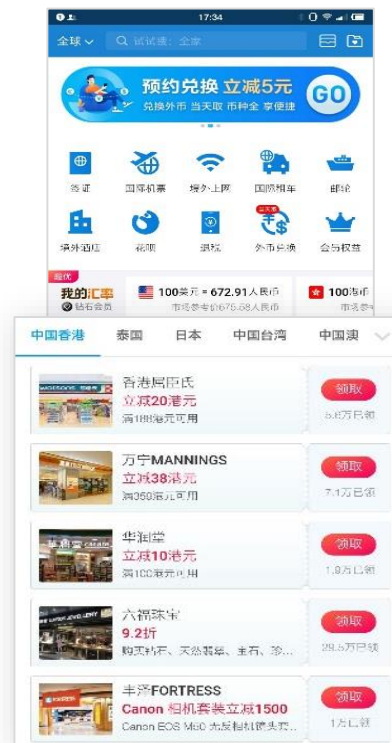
17:34

全球 试试搜：全家

预约兑换 立减5元
兑换外币 当天取 币种全 享便捷
GO

签证
国际机票
境外上网
国际租车
邮轮
境外酒店
微信
退税
外币兑换
会员权益

我的汇率
钻石会员
100美元 = 672.91人民币
市场参考价675.58人民币
100港币

中国香港
泰国
日本
中国台湾
中国澳

香港屈臣氏
立减20港元
满188港元可用
领取
5.8万已领

万宁MANNINGS
立减38港元
满350港元可用
领取
7.1万已领

华润堂
立减10港元
满100港元可用
领取
1.9万已领

六福珠宝
9.2折
购买钻石、天然翡翠、宝石、珍...
领取
29.5万已领

丰泽FORTRESS
Canon 相机套装立减1500
Canon EOS M50 大反相机镜头套...
领取
1万已领